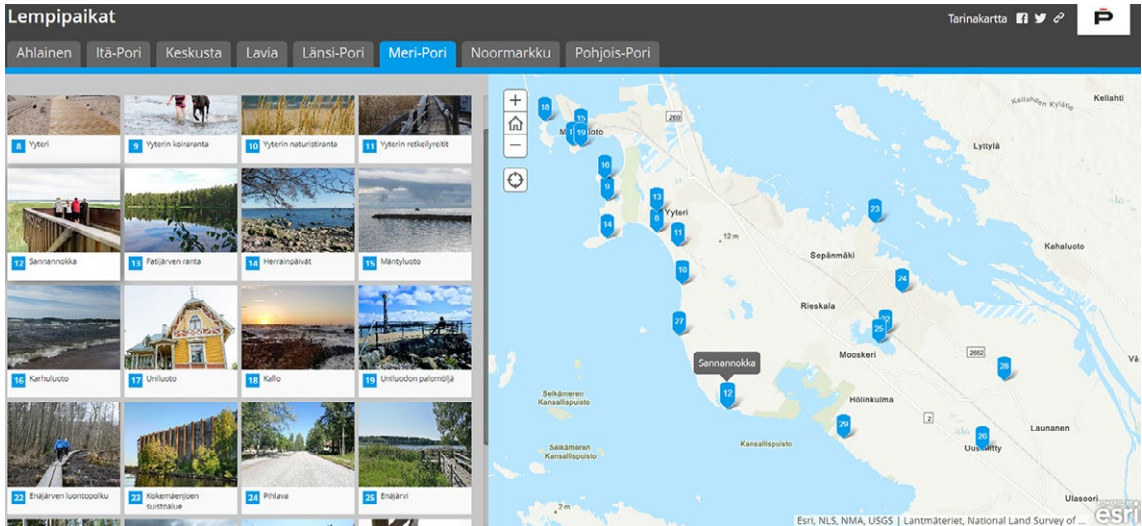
Lempipaikat

Tarinakartta

Ahlainen Itä-Pori Keskusta Lavia Länsi-Pori Meri-Pori Noormarkku Pohjois-Pori

8 Yyteri
9 Yyterin koiraranta
10 Yyterin naturistiranta
11 Yyterin retkeilyreitit
12 Sannannokka
13 Fatijärven ranta
14 Herrainpäivät
15 Mäntyluoto
16 Karhuluoto
17 Uniluoto
18 Kallo
19 Uniluodon palomöljä
22 Enäjärven luontopolku
23 Kokemäenjoen suistoalue
24 Pihlava
25 Enäjärvi

+
−

18 15 19 16 9 13 8 14 11 10 27 12 23 24 25 22 28 29 26

Sannannokka

Mäntyluoto
Yyteri
Kellahden Kylätie
Kellahti
Lyttylä
Sopenmäki
Kahaluoto
Rieskala
Mooskeri
Hölinkulma
Launanen
Uusikylä
Ulasoori
Selkämeren Kansallispuisto
Selkämeren Kansallispuisto
Kansallispuisto
Vä
269
2652
2
12 m
2 m

Esri, NLS, NMA, USGS | Lantmäteriet, National Land Survey of ...
esri